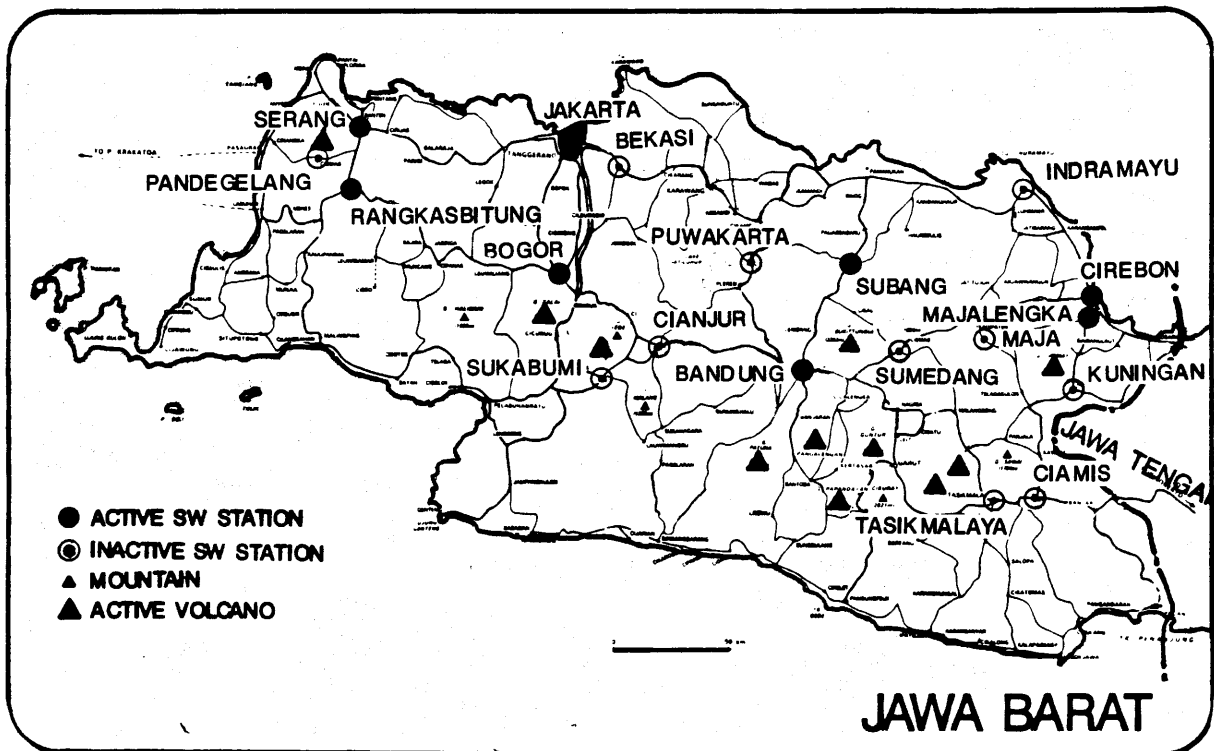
SERANG
PANDEGELANG
RANGKASBITUNG
JAKARTA
BEKASI
BOGOR
PUWAKARTA
SUBANG
INDRAMAYU
CIREBON
MAJALENGKA
MAJA
CIANJUR
SUKABUMI
BANDUNG
SUMEDANG
KUNINGAN
JAWA TENGAH
CIAMIS
TASIKMALAYA

ACTIVE SW STATION
INACTIVE SW STATION
MOUNTAIN
ACTIVE VOLCANO

JAWA BARAT